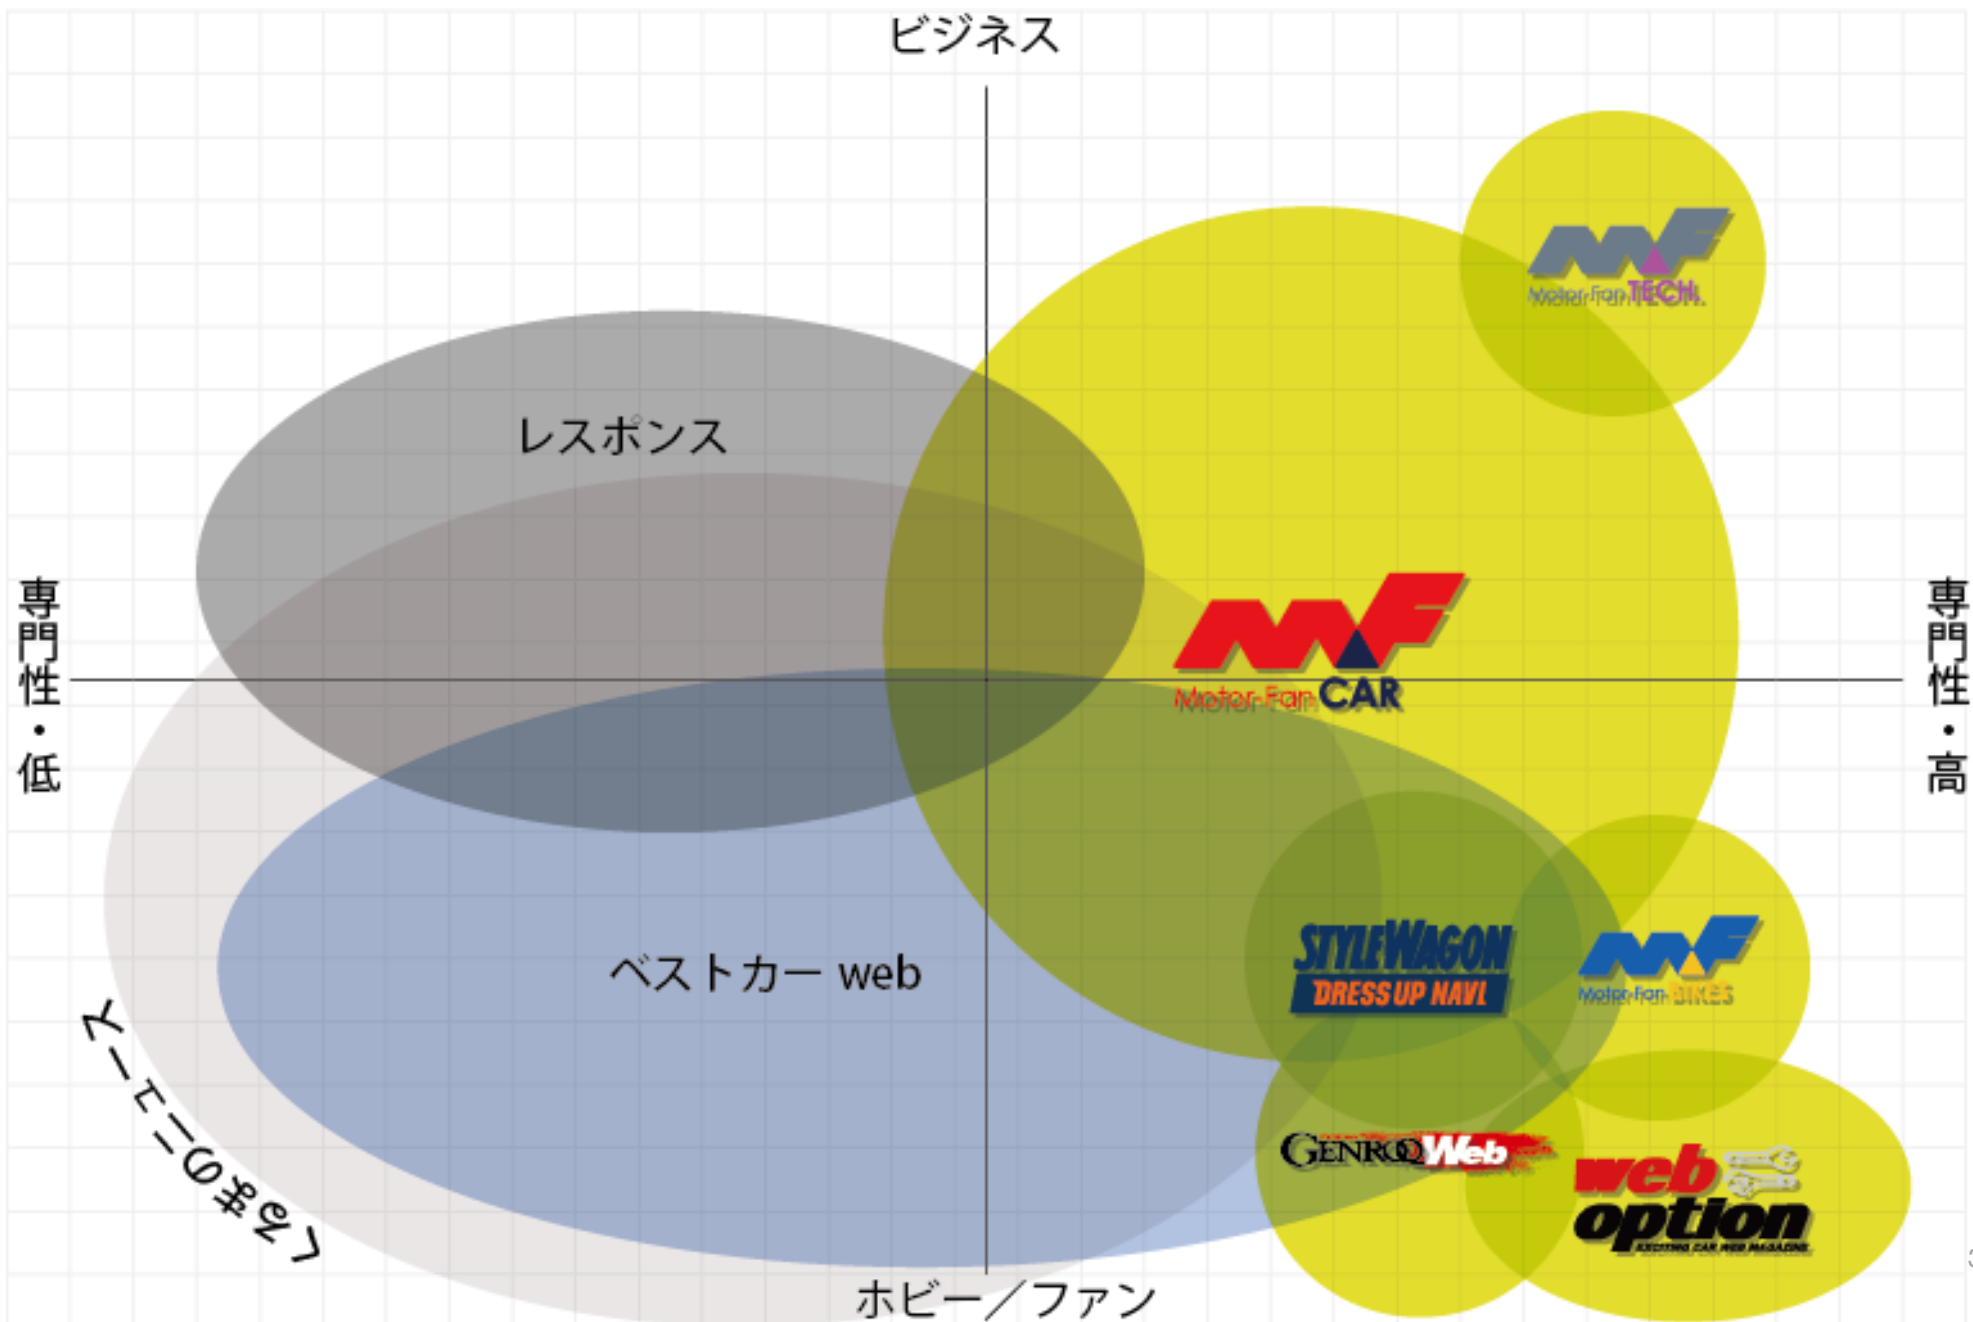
ビジネス

MF Motor-Fan TECH.

レスポンス

専門性・低

専門性・高

MF Motor-Fan CAR

STYLEWAGON DRESS UP NAVI

MF Motor-Fan BIKES

ベストカー web

くるまのニュース

GENROQ Web

web option EXCITING CAR WEB MAGAZINE

ホビー／ファン